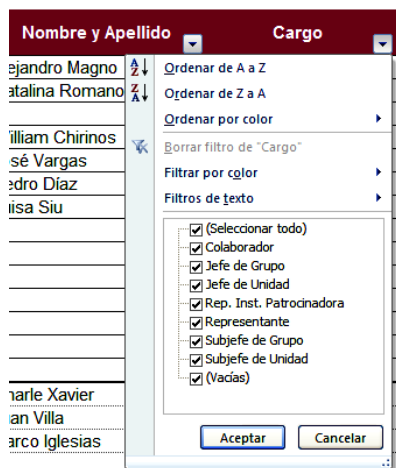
| Nombre y Apellido | Cargo |
|---|---|
| ejandro Magno | |
| atalina Romano | |
| 'illiam Chirinos | |
| sé Vargas | |
| edro Díaz | |
| iisa Siu | |
| narle Xavier | |
| an Villa | |
| arco Iglesias | |

Ordenar de A a Z
Ordenar de Z a A
Ordenar por color
Borrar filtro de "Cargo"
Filtrar por color
Filtros de texto

(Seleccionar todo)
Colaborador
Jefe de Grupo
Jefe de Unidad
Rep. Inst. Patrocinadora
Representante
Subjefe de Grupo
Subjefe de Unidad
(Vacías)

Aceptar
Cancelar